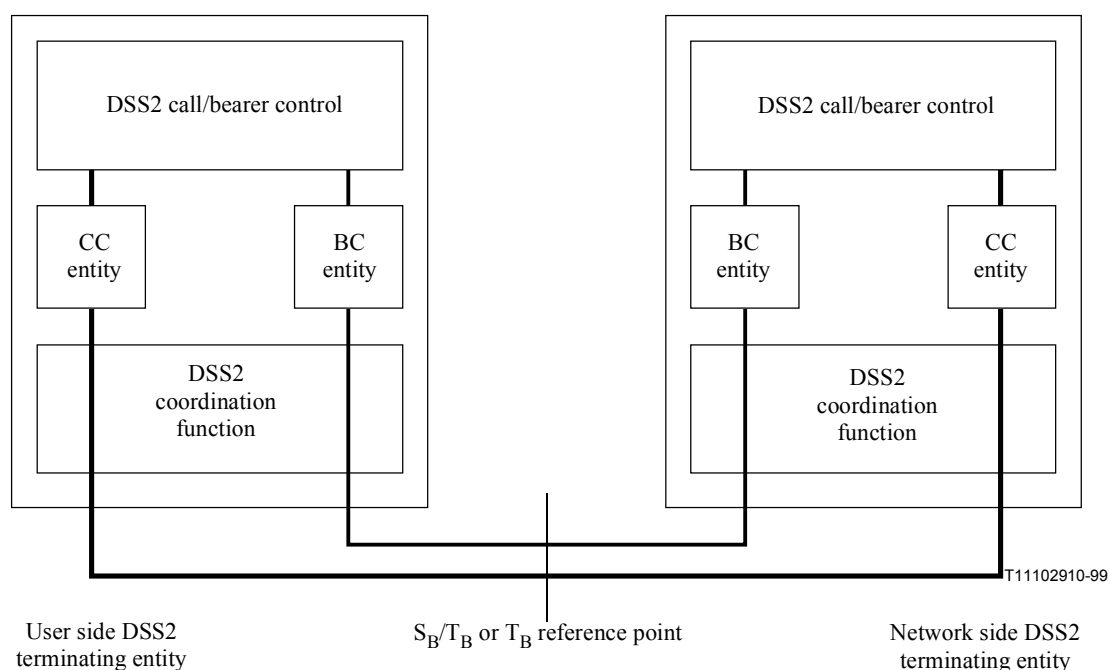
DSS2 call/bearer control

CC entity

BC entity

DSS2 coordination function

DSS2 call/bearer control

BC entity

CC entity

DSS2 coordination function

T11102910-99

User side DSS2 terminating entity

$S_B/T_B$ or $T_B$ reference point

Network side DSS2 terminating entity